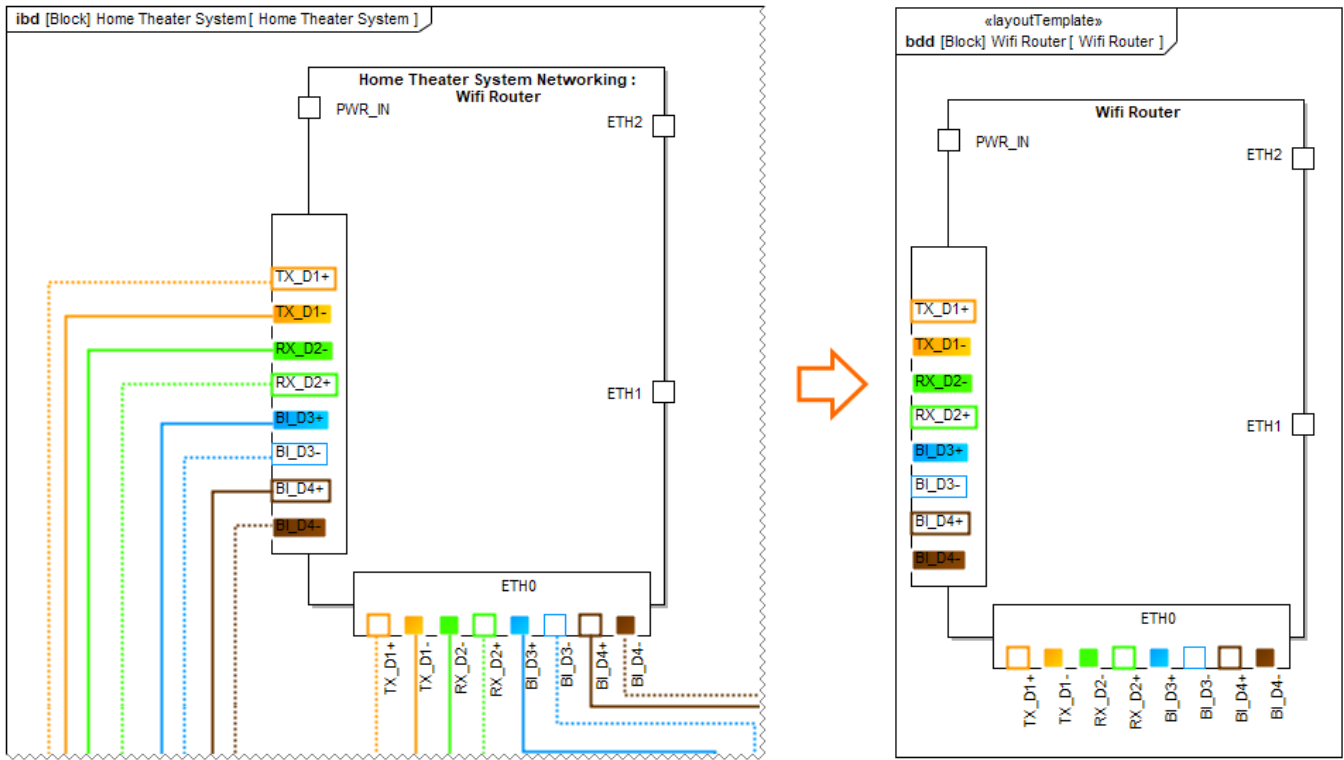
ibd [Block] Home Theater System [ Home Theater System ]

Home Theater System Networking : Wifi Router

PWR_IN

ETH2

TX_D1+
TX_D1-
RX_D2-
RX_D2+
BI_D3+
BI_D3-
BI_D4+
BI_D4-

ETH1

ETH0

TX_D1+
TX_D1-
RX_D2-
RX_D2+
BI_D3+
BI_D3-
BI_D4+
BI_D4-

«layoutTemplate»
bdd [Block] Wifi Router [ Wifi Router ]

Wifi Router

PWR_IN

ETH2

TX_D1+
TX_D1-
RX_D2-
RX_D2+
BI_D3+
BI_D3-
BI_D4+
BI_D4-

ETH1

ETH0

TX_D1+
TX_D1-
RX_D2-
RX_D2+
BI_D3+
BI_D3-
BI_D4+
BI_D4-